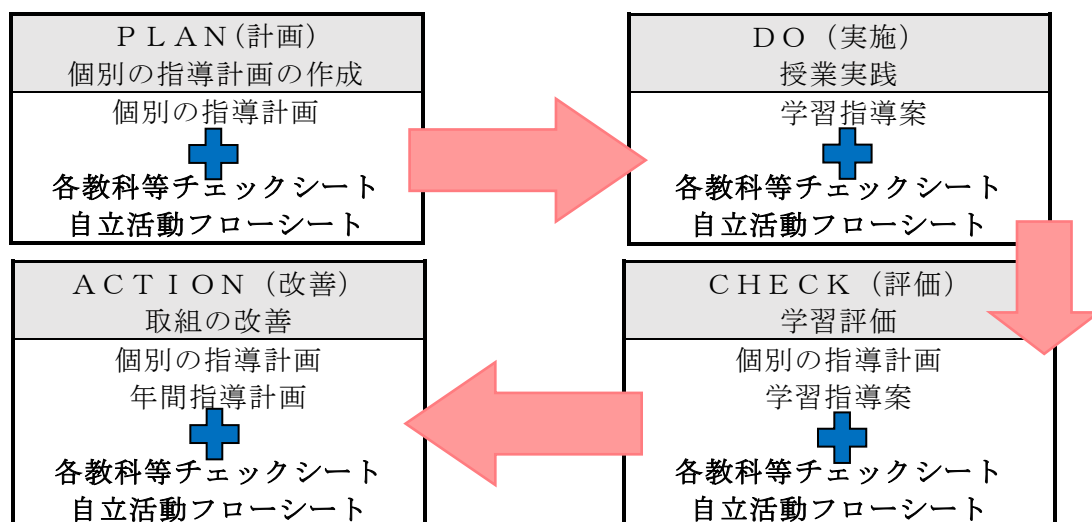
PLAN(計画)
個別の指導計画の作成

個別の指導計画
各教科等チェックシート
自立活動フローシート

DO（実施）
授業実践

学習指導案
各教科等チェックシート
自立活動フローシート

ACTION（改善）
取組の改善

個別の指導計画
年間指導計画
各教科等チェックシート
自立活動フローシート

CHECK（評価）
学習評価

個別の指導計画
学習指導案
各教科等チェックシート
自立活動フローシート